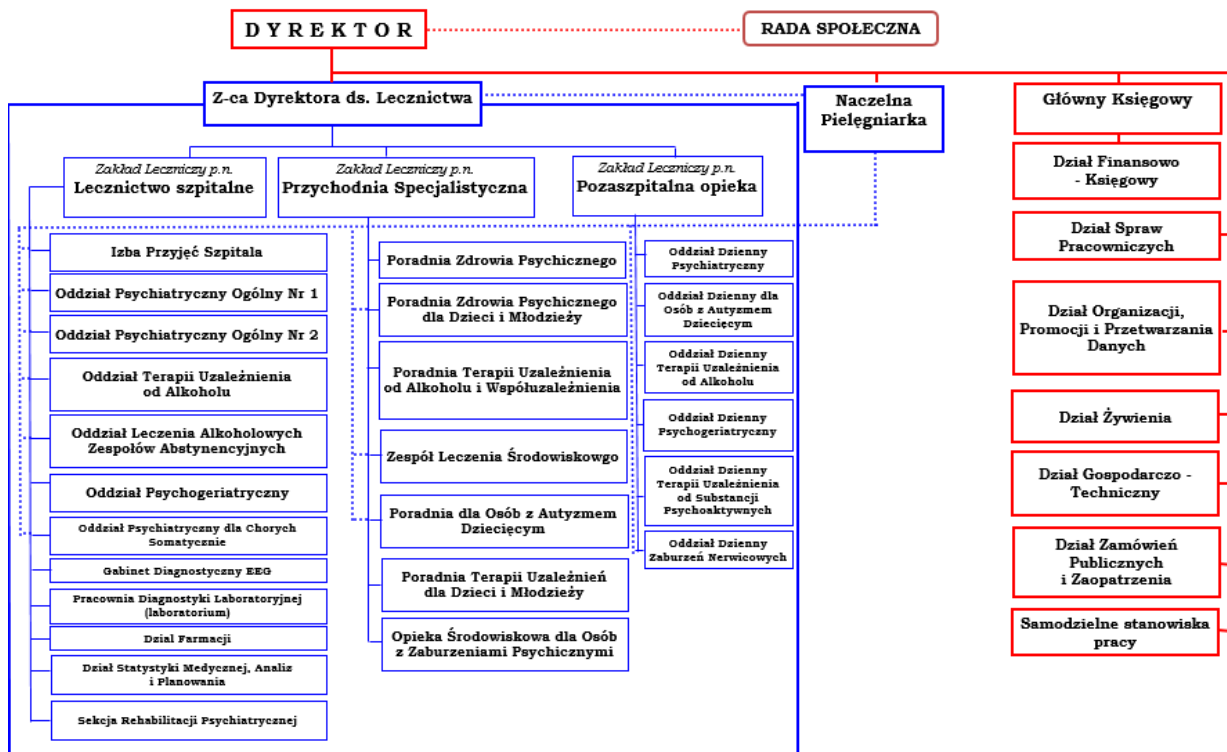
D Y R E K T O R

RADA SPOŁECZNA

Z-ca Dyrektora ds. Lecznictwa

Naczelna Pielęgniarka

Główny Księgowy

Zakład Leczniczy p.n. Lecznictwo szpitalne

Zakład Leczniczy p.n. Przychodnia Specjalistyczna

Zakład Leczniczy p.n. Pozaszpitalna opieka

Izba Przyjęć Szpitala

Oddział Psychiatryczny Ogólny Nr 1

Oddział Psychiatryczny Ogólny Nr 2

Oddział Terapii Uzależnienia od Alkoholu

Oddział Leczenia Alkoholowych Zespołów Abstynencyjnych

Oddział Psychogeriatryczny

Oddział Psychiatryczny dla Chorych Somatycznie

Gabinet Diagnostyczny EEG

Pracownia Diagnostyki Laboratoryjnej (laboratorium)

Dział Farmacji

Dział Statystyki Medycznej, Analiz i Planowania

Sekcja Rehabilitacji Psychiatrycznej

Poradnia Zdrowia Psychicznego

Poradnia Zdrowia Psychicznego dla Dzieci i Młodzieży

Poradnia Terapii Uzależnienia od Alkoholu i Współuzależnienia

Zespół Leczenia Środowiskowgo

Poradnia dla Osób z Autyzmem Dziecięcym

Poradnia Terapii Uzależnień dla Dzieci i Młodzieży

Opieka Środowiskowa dla Osób z Zaburzeniami Psychicznymi

Oddział Dzienny Psychiatryczny

Oddział Dzienny dla Osób z Autyzmem Dziecięcym

Oddział Dzienny Terapii Uzależnienia od Alkoholu

Oddział Dzienny Psychogeriatryczny

Oddział Dzienny Terapii Uzależnienia od Substancji Psychoaktywnych

Oddział Dzienny Zaburzeń Nerwicowych

Dział Finansowo - Księgowy

Dział Spraw Pracowniczych

Dział Organizacji, Promocji i Przetwarzania Danych

Dział Żywienia

Dział Gospodarczo - Techniczny

Dział Zamówień Publicznych i Zaopatrzenia

Samodzielne stanowiska pracy